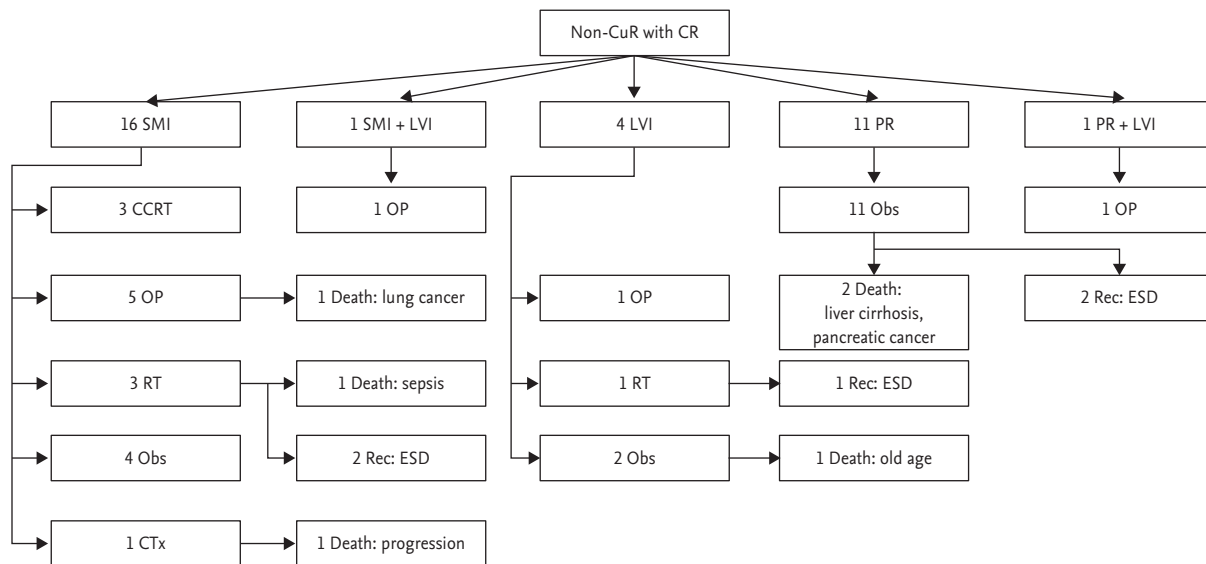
Non-CuR with CR

16 SMI

3 CCRT

5 OP

1 Death: lung cancer

3 RT

1 Death: sepsis

2 Rec: ESD

4 Obs

1 CTx

1 Death: progression

1 SMI + LVI

1 OP

4 LVI

1 OP

1 RT

1 Rec: ESD

2 Obs

1 Death: old age

11 PR

11 Obs

2 Death: liver cirrhosis, pancreatic cancer

2 Rec: ESD

1 PR + LVI

1 OP